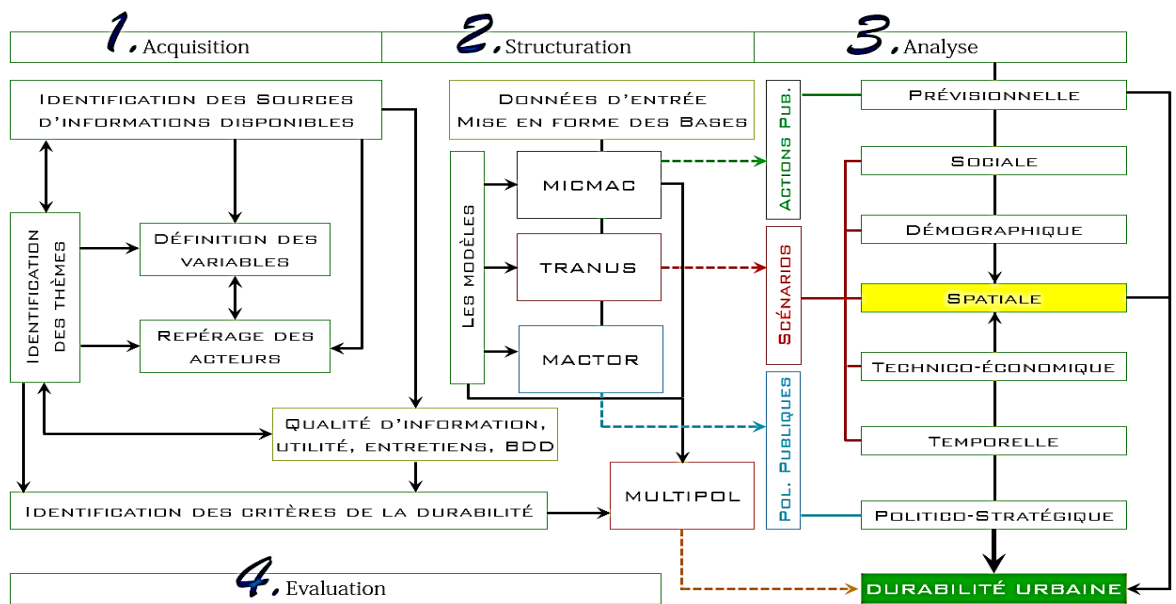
1. Acquisition

2. Structuration

3. Analyse

Identification des Sources d'informations disponibles

Identification des thèmes

Définition des variables

Repérage des acteurs

Qualité d'information, utilité, entretiens, BDD

Identification des critères de la durabilité

Données d'entrée Mise en forme des Bases

Les modèles

MICMAC

TRANUS

MACTOR

MULTIPOL

Actions Pub.

Scénarios

Pol. Publiques

Prévisionnelle

Sociale

Démographique

Spatiale

Technico-économique

Temporelle

Politico-Stratégique

durabilité urbaine

4. Evaluation